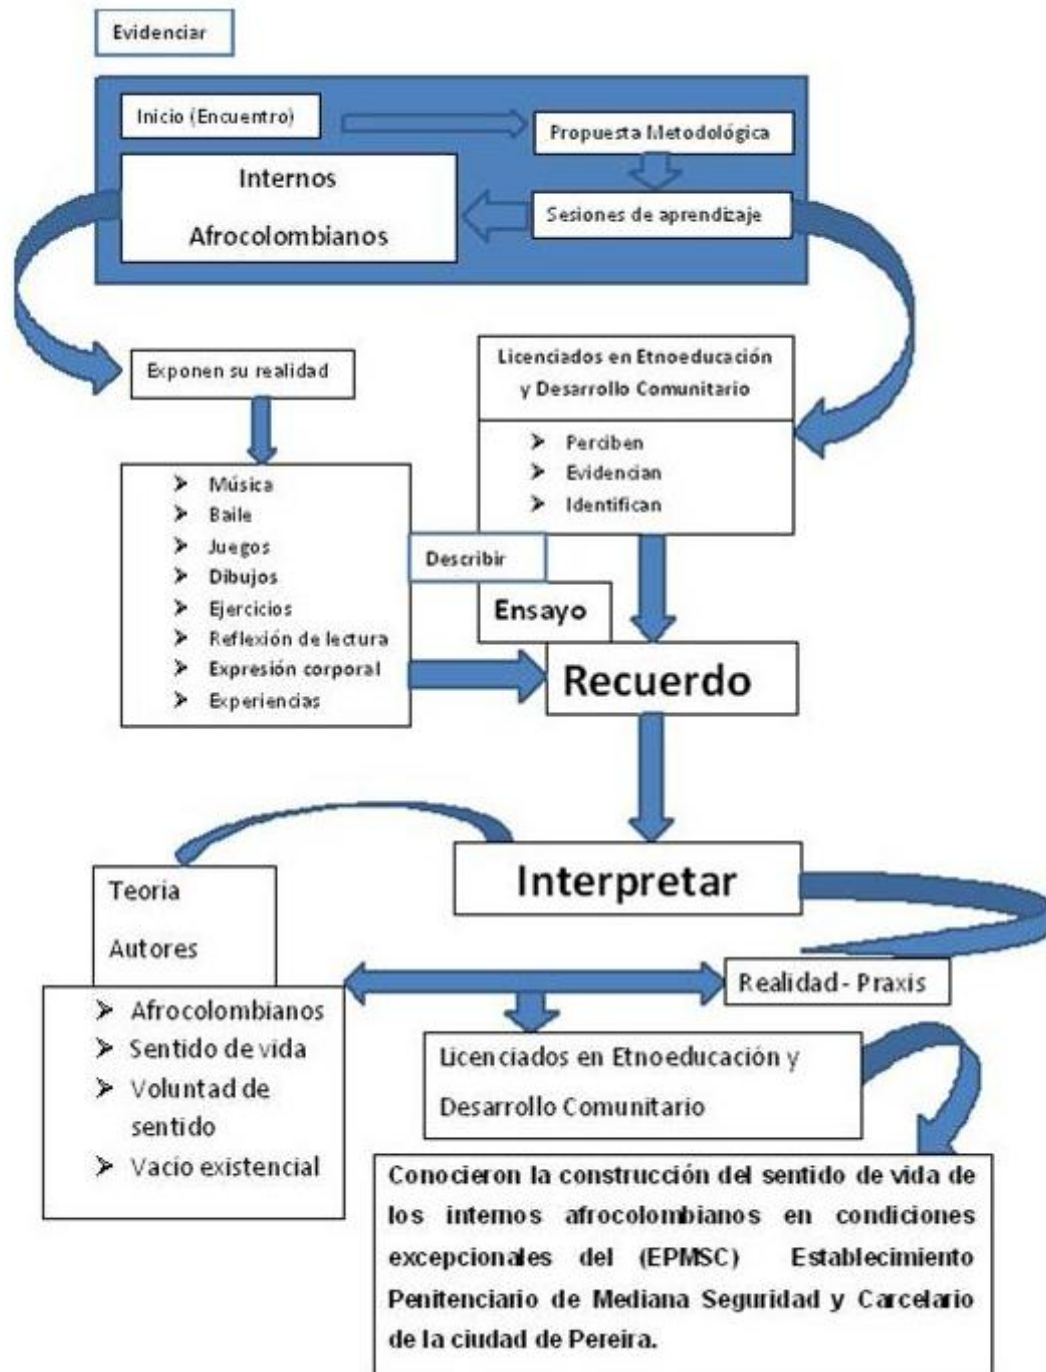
Evidenciar

Inicio (Encuentro)

Propuesta Metodológica

Internos

Afrocolombianos

Sesiones de aprendizaje

Exponen su realidad

Licenciados en Etnoeducación y Desarrollo Comunitario

➤ Perciben
➤ Evidencian
➤ Identifican

➤ Música
➤ Baile
➤ Juegos
➤ Dibujos
➤ Ejercicios
➤ Reflexión de lectura
➤ Expresión corporal
➤ Experiencias

Describir

Ensayo

Recuerdo

Interpretar

Teoria

Autores

➤ Afrocolombianos
➤ Sentido de vida
➤ Voluntad de sentido
➤ Vacio existencial

Realidad - Praxis

Licenciados en Etnoeducación y Desarrollo Comunitario

Conocieron la construcción del sentido de vida de los internos afrocolombianos en condiciones excepcionales del (EPMSC) Establecimiento Penitenciario de Mediana Seguridad y Carcelario de la ciudad de Pereira.